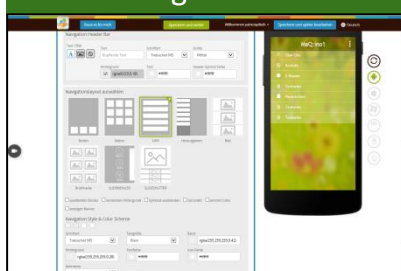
Navigation Header Bar

Navigationslayout auswählen

Navigation Style & Color Scheme

Speichern

Speichern und später bearbeiten

Balken

Kacheln

Liste

Hintergrund

Bild

Einstellungen

Liste

Farbe

Trebuchet MS

Mittel

Trebuchet MS

Klein

rgba(255,255,255,0.42)

rgba(255,255,255,0.36)

#ffffff

#ffffff

rgba(255,0,0,0)

MeQ mo1